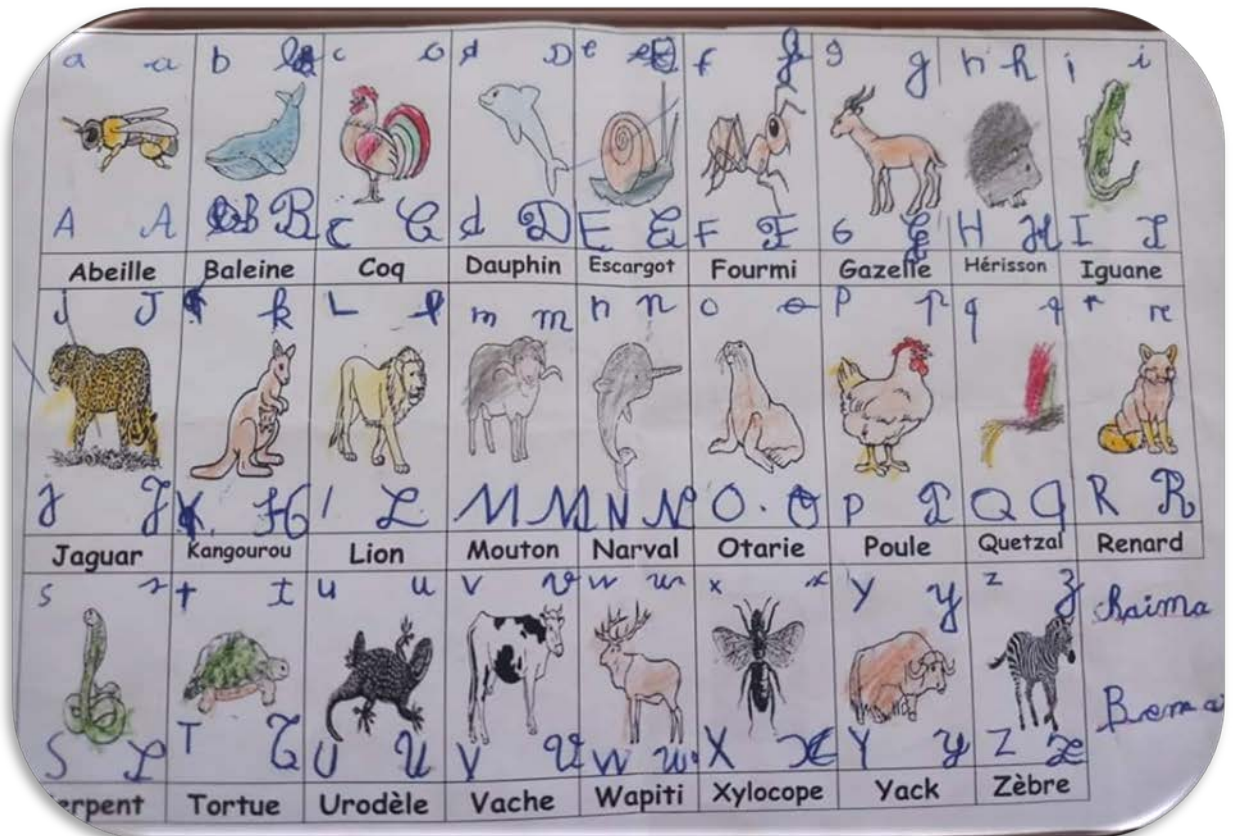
| a a | b b | c c | d D | e e | f f | g g | h h | i i |
|---|---|---|---|---|---|---|---|---|
| A A | B B | C C | d D | E E | F F | G G | H H | I I |
| Abeille | Baleine | Coq | Dauphin | Escargot | Fourmi | Gazelle | Hérisson | Iguane |
| j J | k k | L l | m m | n n | o o | p p | q q | r r |
| J J | K K | l L | M M | N N | O O | P P | Q Q | R R |
| Jaguar | Kangourou | Lion | Mouton | Narval | Otarie | Poule | Quetzal | Renard |
| s s | t t | u u | v v | w w | x x | y y | z z | |
| S S | T T | U U | V V | W W | X X | Y Y | Z Z | |
| erpent | Tortue | Urodèle | Vache | Wapiti | Xylocope | Yack | Zèbre | |

Chaima

Bema